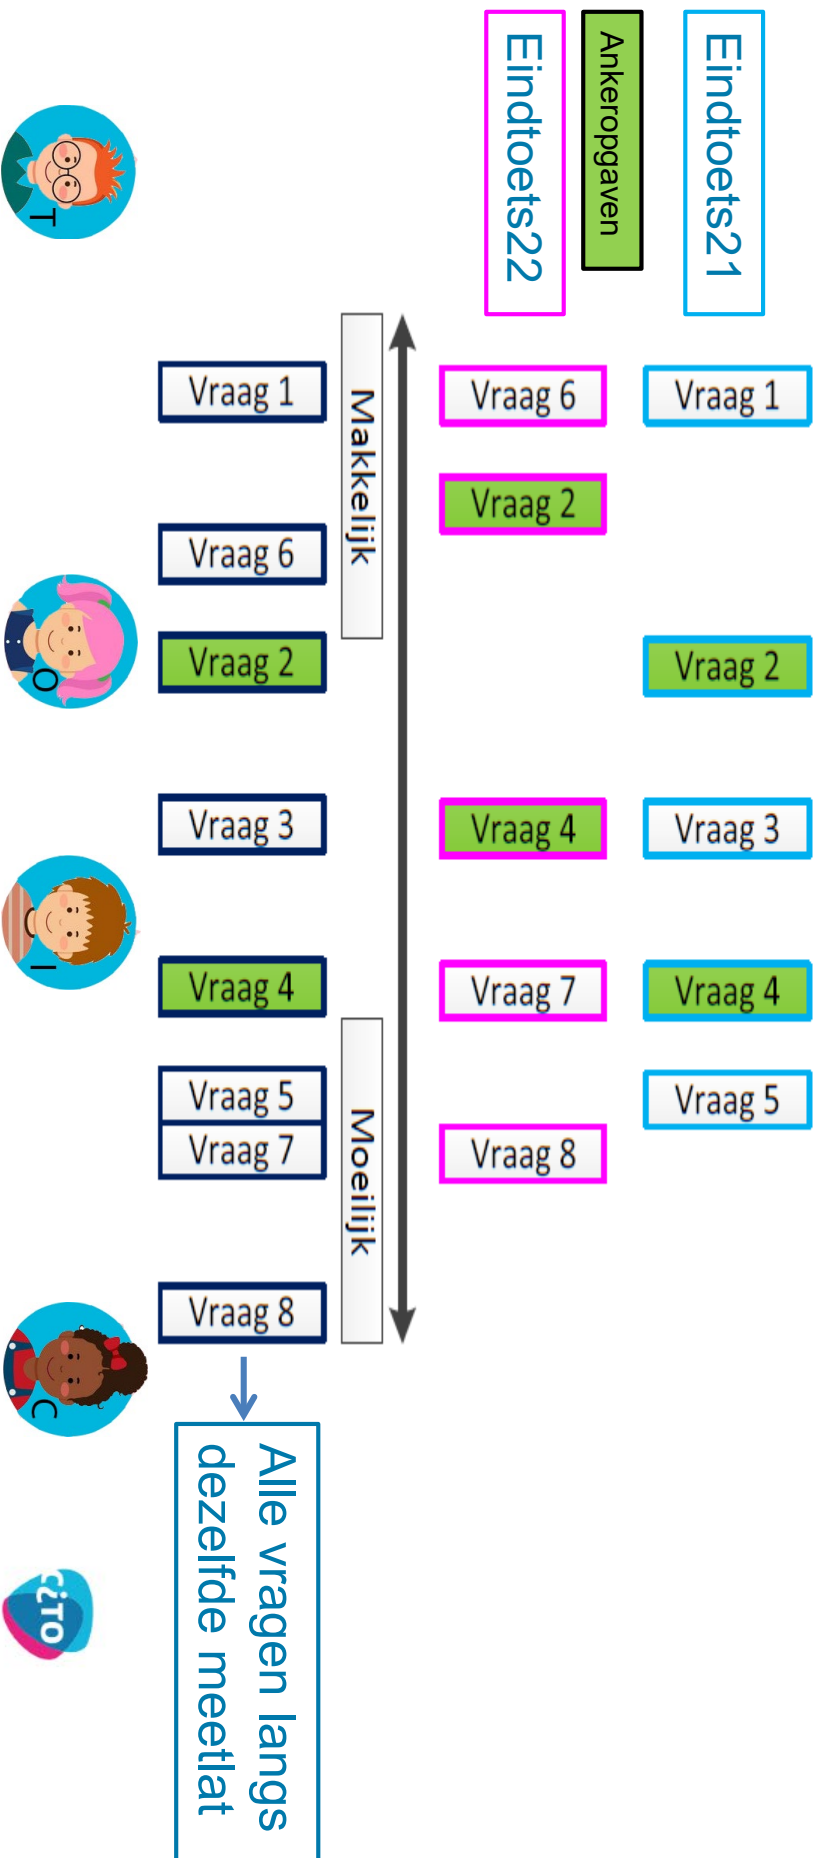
Eindtoets21

Ankeropgaven

Eindtoets22

Vraag 1
Vraag 2
Vraag 3
Vraag 4
Vraag 5

Vraag 6
Vraag 2
Vraag 4
Vraag 7
Vraag 8

Makkelijk

Moeilijk

Vraag 1
Vraag 6
Vraag 2
Vraag 3
Vraag 4
Vraag 5
Vraag 7
Vraag 8

Alle vragen langs dezelfde meetlat

T

O

I

C

CITO